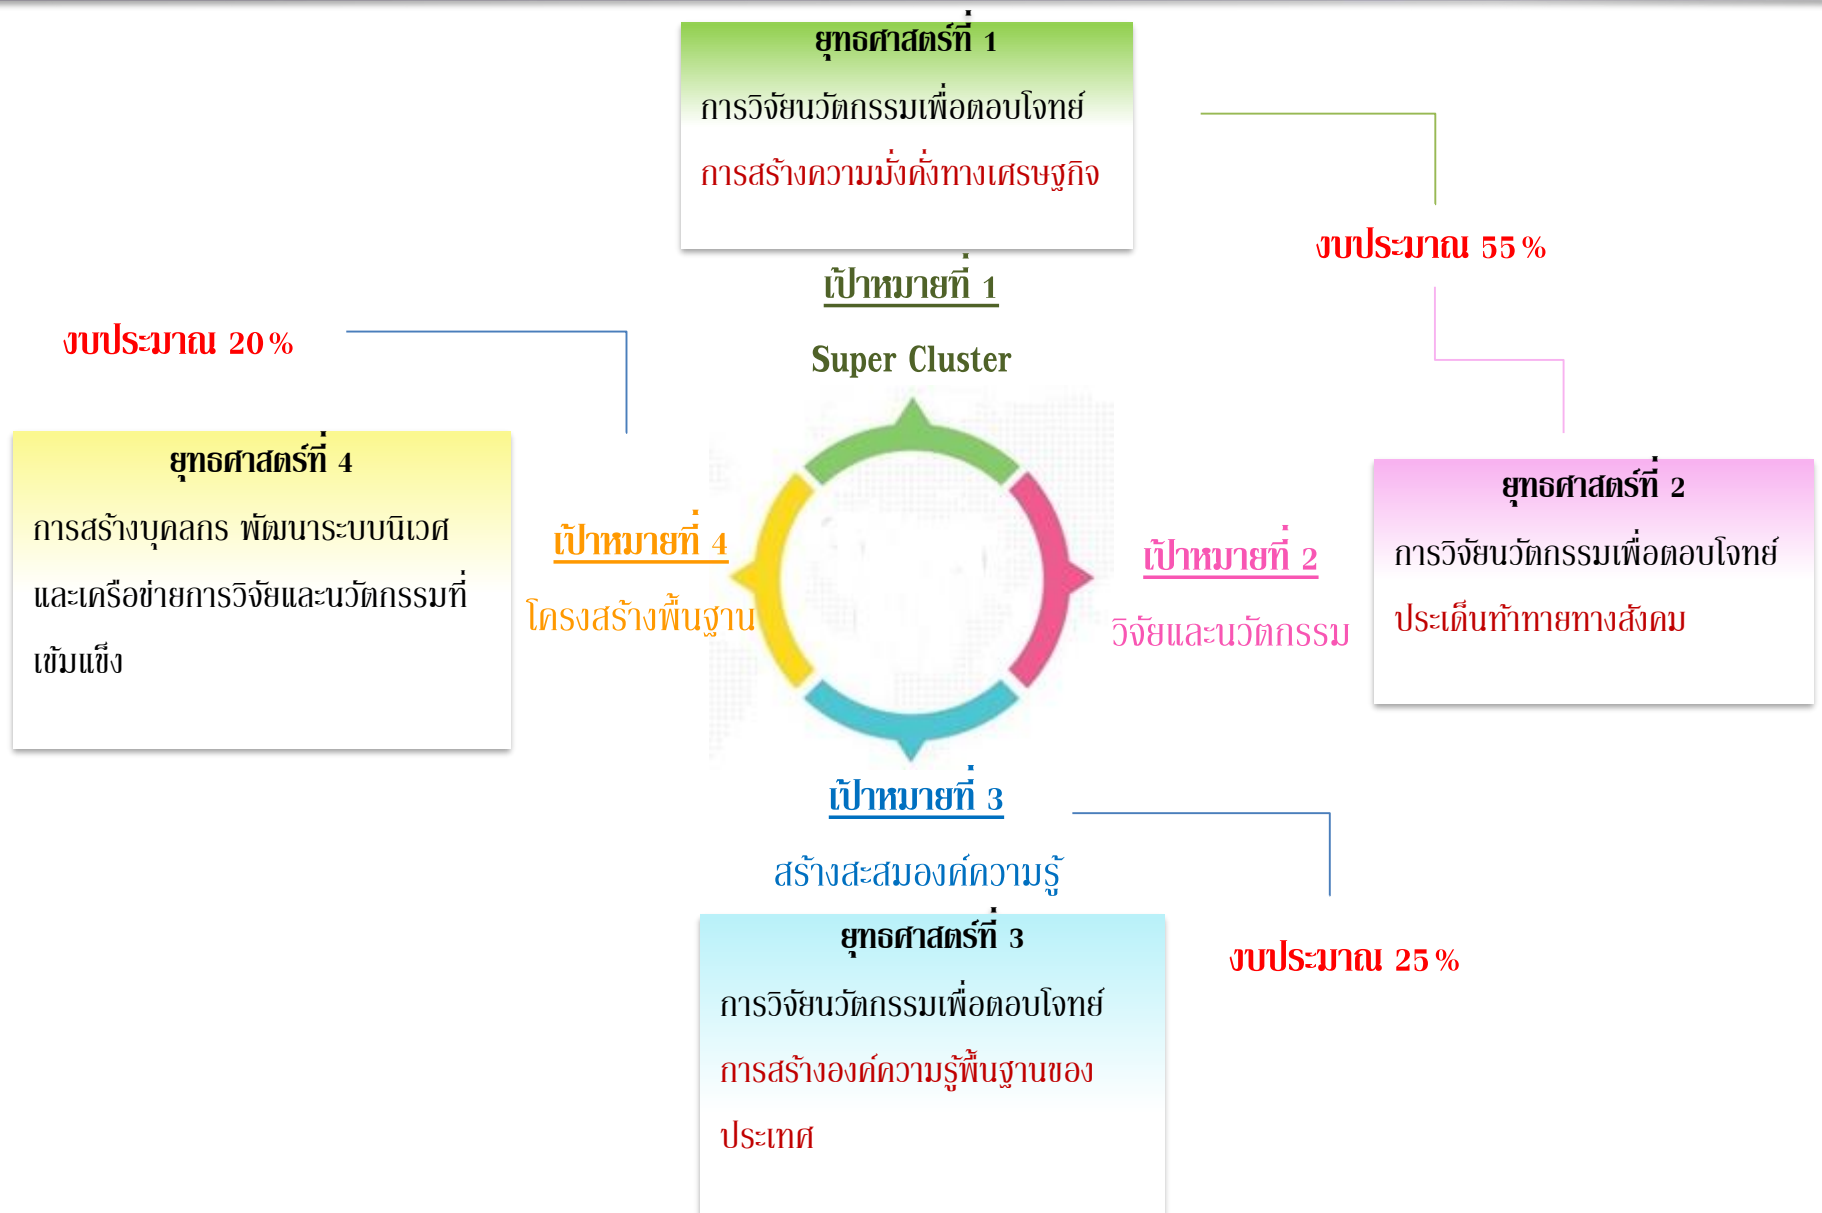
ยุทธศาสตร์ที่ 1
การวิจัยนวัตกรรมเพื่อตอบโจทย์
การสร้างความมั่งคั่งทางเศรษฐกิจ

งบประมาณ 55 %

เป้าหมายที่ 1

Super Cluster

งบประมาณ 20 %

ยุทธศาสตร์ที่ 4
การสร้างบุคลกร พัฒนาระบบนิเวศ และเครือข่ายการวิจัยและนวัตกรรมที่เข้มแข็ง

เป้าหมายที่ 4
โครงสร้างพื้นฐาน

เป้าหมายที่ 2
วิจัยและนวัตกรรม

ยุทธศาสตร์ที่ 2
การวิจัยนวัตกรรมเพื่อตอบโจทย์
ประเด็นท้าทายทางสังคม

เป้าหมายที่ 3
สร้างสะสมองค์ความรู้

ยุทธศาสตร์ที่ 3
การวิจัยนวัตกรรมเพื่อตอบโจทย์
การสร้างองค์ความรู้พื้นฐานของประเทศ

งบประมาณ 25 %